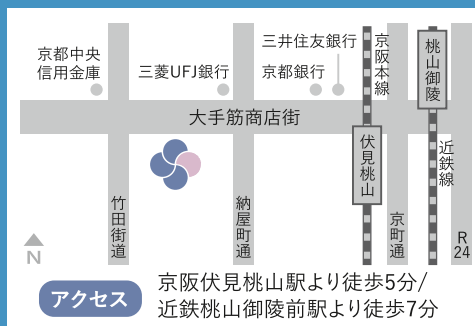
京都中央信用金庫

三菱UFJ銀行

三井住友銀行

京都銀行

京阪本線

桃山御陵

大手筋商店街

伏見桃山

近鉄線

竹田街道

納屋町通

京町通

R24

N

アクセス

京阪伏見桃山駅より徒歩5分/
近鉄桃山御陵前駅より徒歩7分